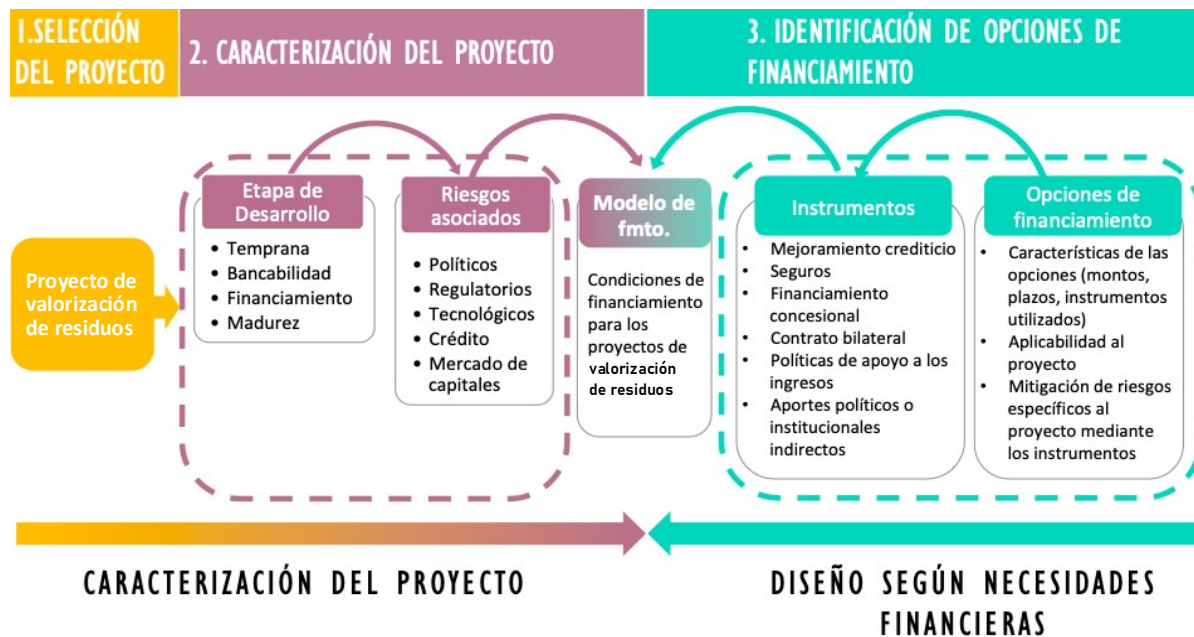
1.SELECCIÓN DEL PROYECTO

2. CARACTERIZACIÓN DEL PROYECTO

3. IDENTIFICACIÓN DE OPCIONES DE FINANCIAMIENTO

Proyecto de valorización de residuos

Etapa de Desarrollo
- Temprana
- Bancabilidad
- Financiamiento
- Madurez

Riesgos asociados
- Políticos
- Regulatorios
- Tecnológicos
- Crédito
- Mercado de capitales

Modelo de fmto.

Condiciones de financiamiento para los proyectos de valorización de residuos

Instrumentos
- Mejoramiento crediticio
- Seguros
- Financiamiento concesional
- Contrato bilateral
- Políticas de apoyo a los ingresos
- Aportes políticos o institucionales indirectos

Opciones de financiamiento
- Características de las opciones (montos, plazos, instrumentos utilizados)
- Aplicabilidad al proyecto
- Mitigación de riesgos específicos al proyecto mediante los instrumentos

CARACTERIZACIÓN DEL PROYECTO

DISEÑO SEGÚN NECESIDADES FINANCIERAS